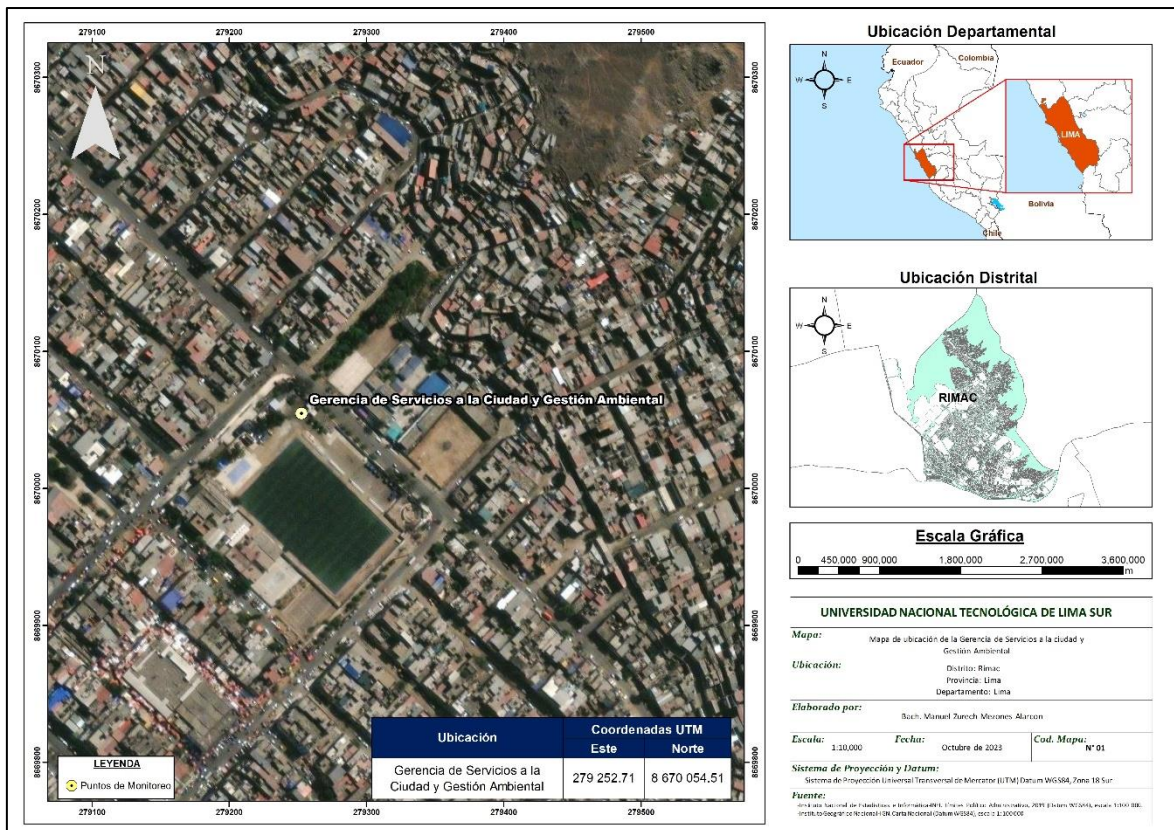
279100 279200 279300 279400 279500

8670300 8670200 8670100 8670000 8669900 8669800

N

Gerencia de Servicios a la Ciudad y Gestión Ambiental

LEYENDA

Puntos de Monitoreo

| Ubicación | Coordenadas UTM | |
|---|---|---|
| | Este | Norte |
| Gerencia de Servicios a la Ciudad y Gestión Ambiental | 279 252.71 | 8 670 054.51 |

Ubicación Departamental

N W E S

Ecuador Colombia LIMA Bolivia Chile

Ubicación Distrital

N W E S

RIMAC

Escala Gráfica

0 450,000 900,000 1,800,000 2,700,000 3,600,000 m

UNIVERSIDAD NACIONAL TECNOLÓGICA DE LIMA SUR

Mapa: Mapa de ubicación de la Gerencia de Servicios a la ciudad y Gestión Ambiental

Ubicación: Distrito: Rimac Provincia: Lima Departamento: Lima

Elaborado por: Bach. Manuel Zurech Merones Alarcon

Escala: 1:10,000 Fecha: Octubre de 2023 Cod. Mapa: N° 01

Sistema de Proyección y Datum:
Sistema de Proyección Universal Transversal de Mercator (UTM) Datum WGS84, Zona 18 Sur

Fuente:
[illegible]